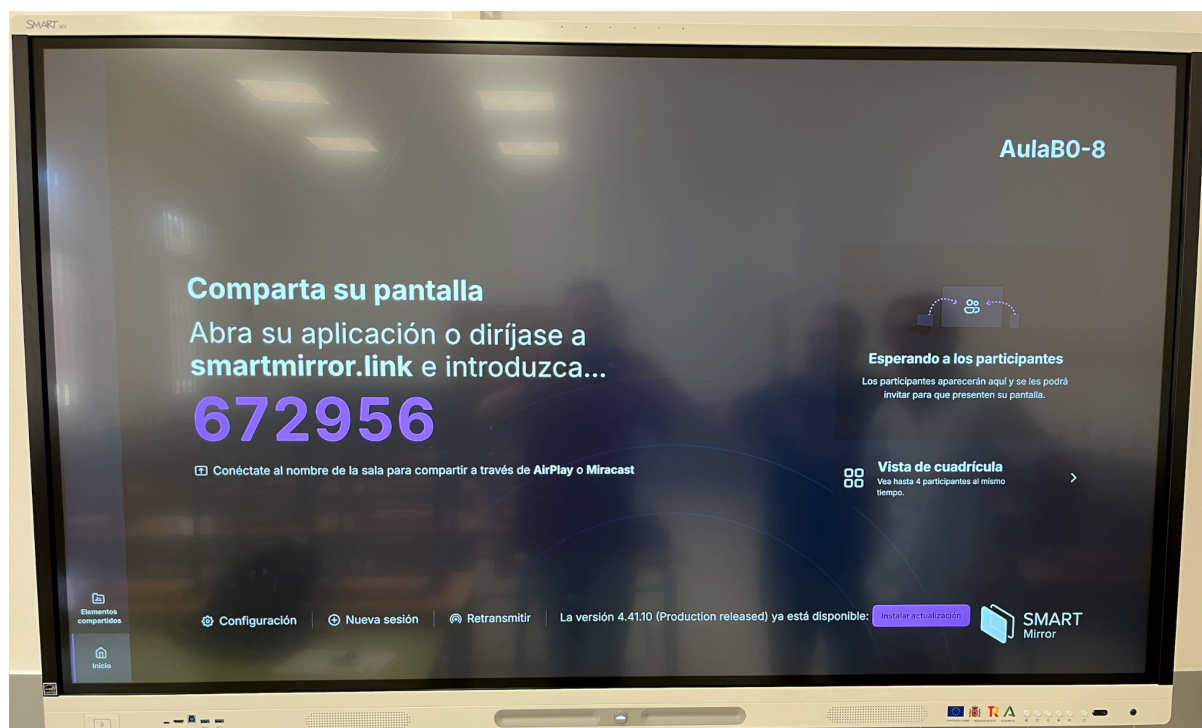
SMART

AulaB0-8

Comparta su pantalla

Abra su aplicación o diríjase a **smartmirror.link** e introduzca...

672956

Conéctate al nombre de la sala para compartir a través de AirPlay o Miracast

Esperando a los participantes

Los participantes aparecerán aquí y se les podrá invitar para que presenten su pantalla.

Vista de cuadrícula

Vea hasta 4 participantes al mismo tiempo.

Elementos compartidos

Inicio

Configuración | Nueva sesión | Retransmitir | La versión 4.41.10 (Production released) ya está disponible: Instalar actualización

SMART Mirror